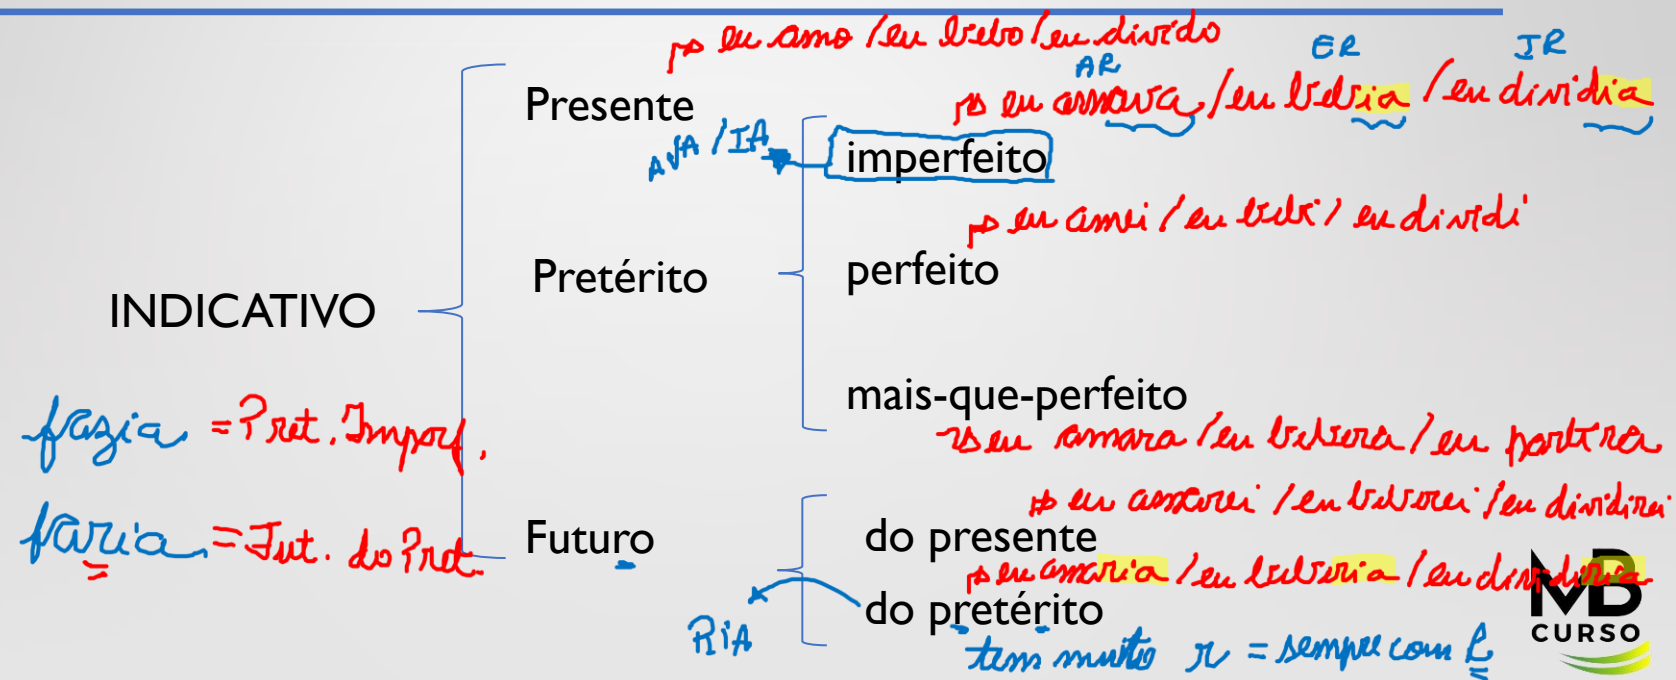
→ eu amo / eu bebo / eu divido

AR ER IR

→ eu amava / eu bebia / eu dividia

Presente

AVA / IA

imperfeito

→ eu amei / eu bebi / eu dividi

INDICATIVO

Pretérito

perfeito

mais-que-perfeito

→ eu amara / eu bebera / eu partira

fazia = Pret. Imperf.

→ eu amarei / eu beberei / eu dividirei

faria = Fut. do Pret.

Futuro

do presente

→ eu amaria / eu beberia / eu dividiria

do pretérito

RIA

tem muito r = sempre com ê

MB CURSO